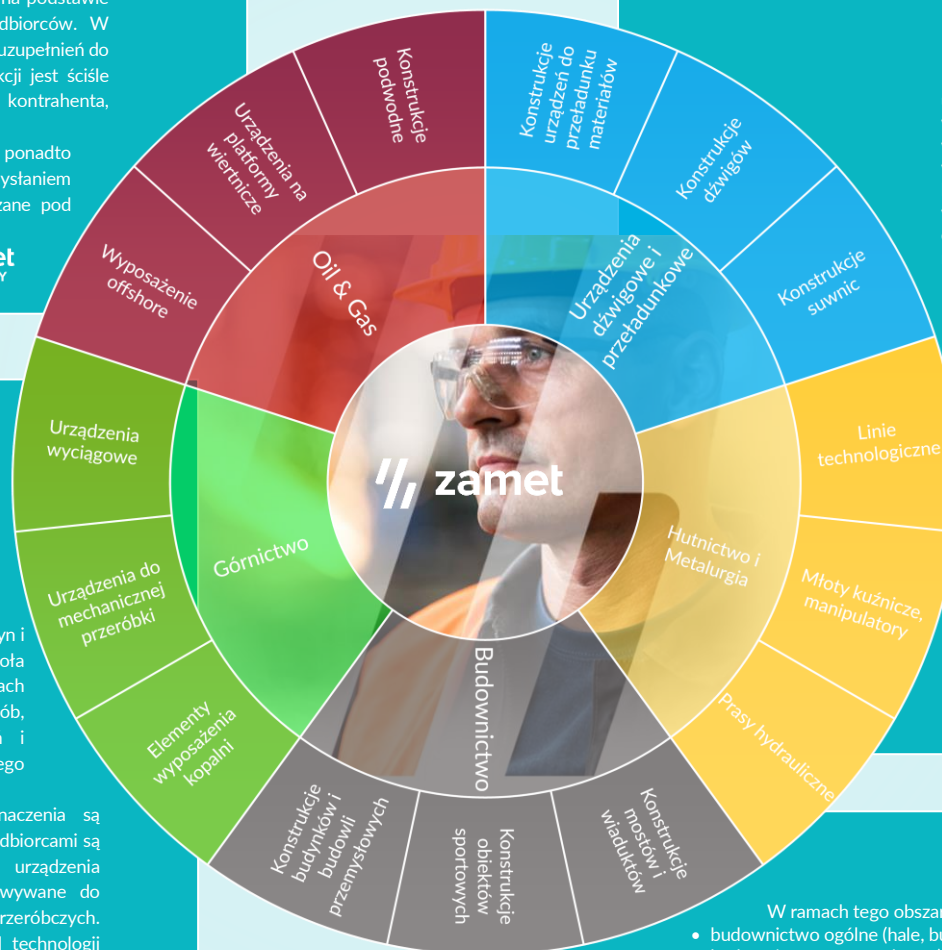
na podstawie
dbiorców. W
uzupełnień do
kcji jest ściśle
kontrahenta,

ponadto
ysłaniem
zane pod

et
Y

yn i
oła
ach
ób,
n i
ego

naczenia są
dbiorcami są
urządzenia
wywane do
rzeróbczych.
l technologii

Konstrukcje podwodne

Urządzenia na platformy wiertnicze

Wyposażenie offshore

Oil & Gas

Konstrukcje urządzeń do przeładunku materiałów

Konstrukcje dźwigów

Konstrukcje suwnic

Urządzenia dźwigowe i przeładunkowe

Urządzenia wyciągowe

Urządzenia do mechanicznej przeróbki

Elementy wyposażenia kopalni

Górnictwo

zamet

Linie technologiczne

Młoty kuźnicze, manipulatory

Prasy hydrauliczne

Hutnictwo i Metalurgia

Budownictwo

Konstrukcje budynków i budowli przemysłowych

Konstrukcje obiektów sportowych

Konstrukcje mostów i wiaduktów

W ramach tego obszar
• budownictwo ogólne (hale, bu